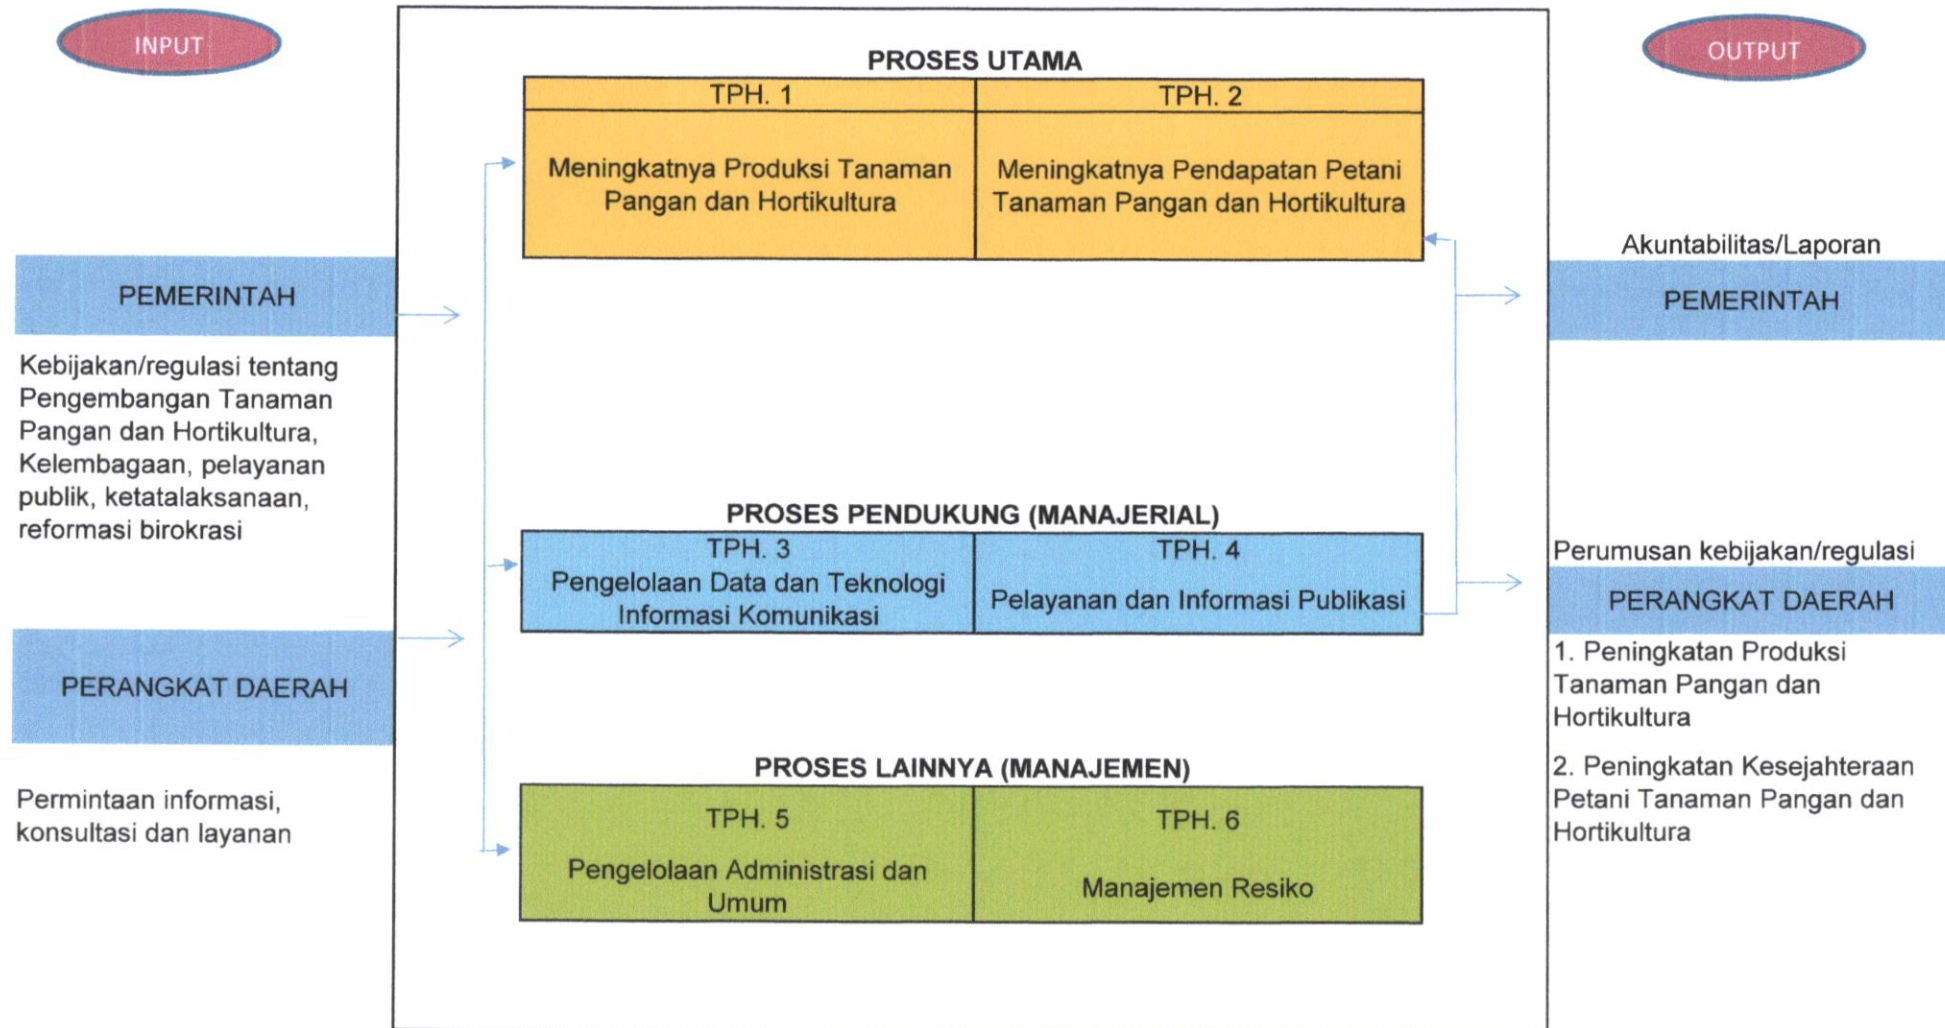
INPUT

PEMERINTAH

Kebijakan/regulasi tentang Pengembangan Tanaman Pangan dan Hortikultura, Kelembagaan, pelayanan publik, ketatalaksanaan, reformasi birokrasi

PERANGKAT DAERAH

Permintaan informasi, konsultasi dan layanan

PROSES UTAMA

| TPH. 1 | TPH. 2 |
|---|---|
| Meningkatnya Produksi Tanaman Pangan dan Hortikultura | Meningkatnya Pendapatan Petani Tanaman Pangan dan Hortikultura |

PROSES PENDUKUNG (MANAJERIAL)

| TPH. 3 | TPH. 4 |
|---|---|
| Pengelolaan Data dan Teknologi Informasi Komunikasi | Pelayanan dan Informasi Publikasi |

PROSES LAINNYA (MANAJEMEN)

| TPH. 5 | TPH. 6 |
|---|---|
| Pengelolaan Administrasi dan Umum | Manajemen Resiko |

OUTPUT

Akuntabilitas/Laporan

PEMERINTAH

Perumusan kebijakan/regulasi

PERANGKAT DAERAH

1. Peningkatan Produksi Tanaman Pangan dan Hortikultura

2. Peningkatan Kesejahteraan Petani Tanaman Pangan dan Hortikultura